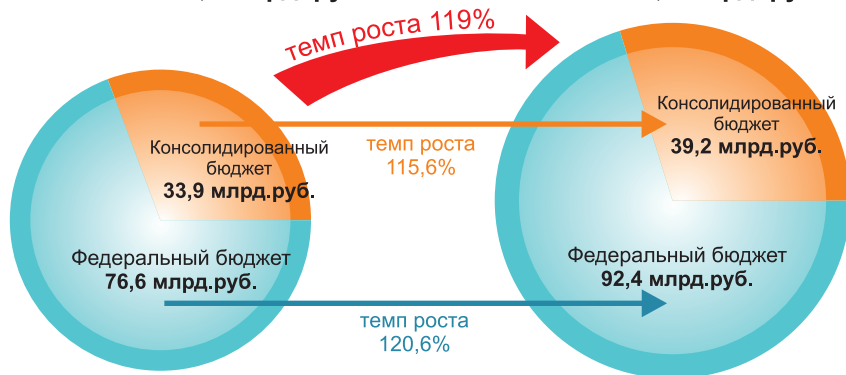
темп роста 119%

Консолидированный бюджет
33,9 млрд.руб.

Федеральный бюджет
76,6 млрд.руб.

темп роста
115,6%

темп роста
120,6%

Консолидированный бюджет
39,2 млрд.руб.

Федеральный бюджет
92,4 млрд.руб.